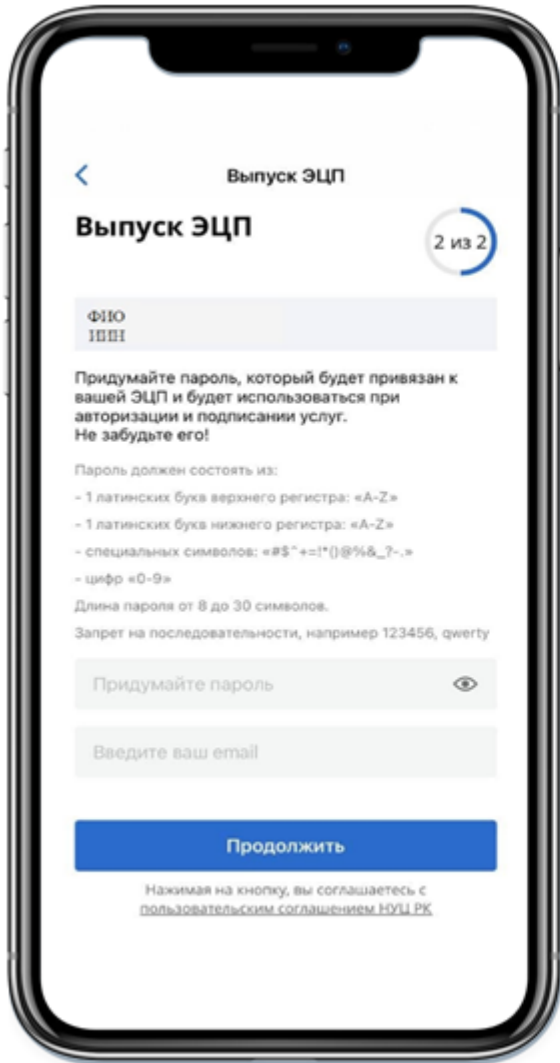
Выпуск ЭЦП

Выпуск ЭЦП

2 из 2

ФИО
ИИН

Придумайте пароль, который будет привязан к вашей ЭЦП и будет использоваться при авторизации и подписании услуг.
Не забудьте его!

Пароль должен состоять из:

- 1 латинских букв верхнего регистра: «A-Z»

- 1 латинских букв нижнего регистра: «A-Z»

- специальных символов: «#$^+=!*()@%&_?-.»

- цифр «0-9»

Длина пароля от 8 до 30 символов.

Запрет на последовательности, например 123456, qwerty

Придумайте пароль

Введите ваш email

Продолжить

Нажимая на кнопку, вы соглашаетесь с пользовательским соглашением НУЦ РК